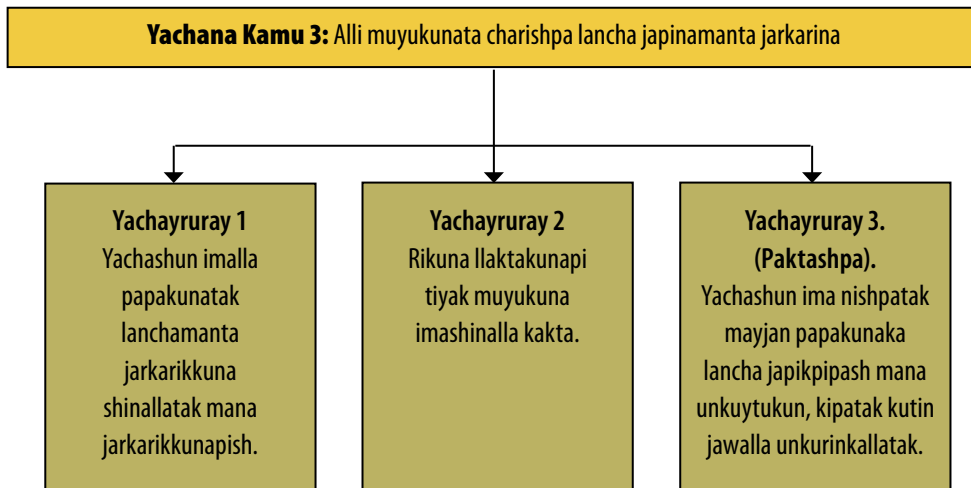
Yachana Kamu 3: Alli muyukunata charishpa lancha japinamanta jarkarina

Yachayruray 1
Yachashun imalla papakunatak lanchamanta jarkarikkuna shinallatak mana jarkarikkunapish.

Yachayruray 2
Rikuna llaktakunapi tiyak muyukuna imashinalla kakta.

Yachayruray 3.
(Paktashpa).
Yachashun ima nishpatak mayjan papakunaka lancha japikpipash mana unkuytukun, kipatak kutin jawalla unkurinkallatak.